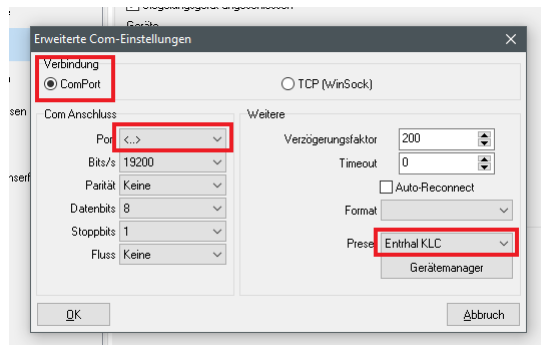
Geräte

Erweiterte Com-Einstellungen

Verbindung
ComPort
TCP (WinSock)

Com Anschluss
Port <...>
Bits/s 19200
Parität Keine
Datenbits 8
Stoppbits 1
Fluss Keine

Weitere
Verzögerungsfaktor 200
Timeout 0
Auto-Reconnect
Format
Preset Entrhal KLC
Gerätemanager

OK
Abbruch

sen
nserf